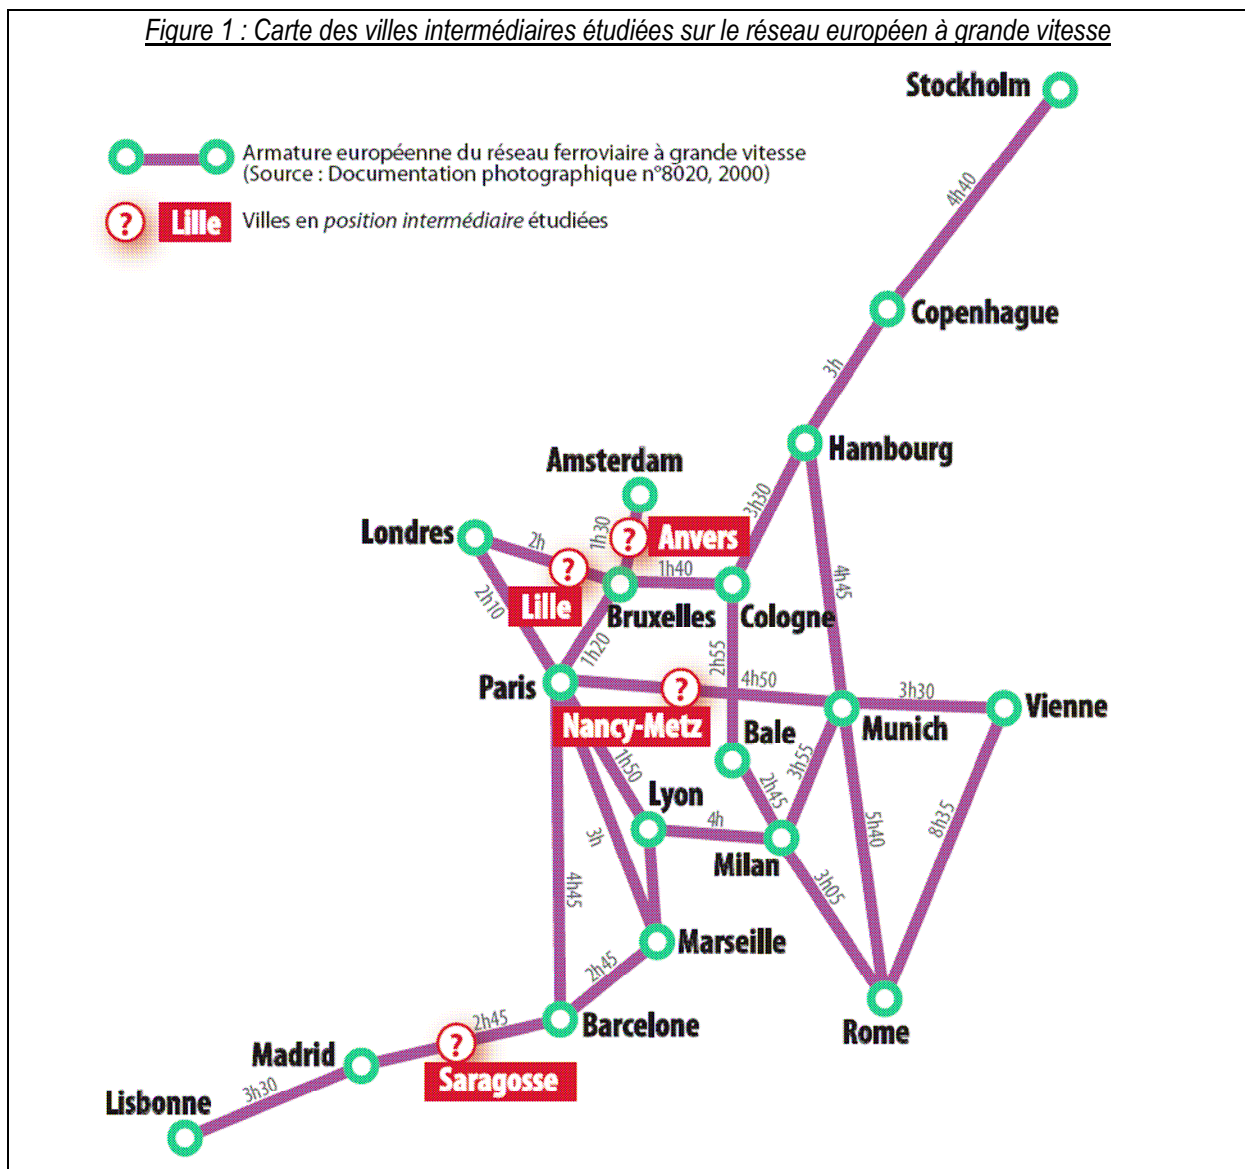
Figure 1 : Carte des villes intermédiaires étudiées sur le réseau européen à grande vitesse

Armature européenne du réseau ferroviaire à grande vitesse (Source : Documentation photographique n°8020, 2000)

? Lille Villes en *position intermédiaire* étudiées

Stockholm
4h40
Copenhague
3h
Hambourg
3h30
Amsterdam
1h30
Anvers
Londres
2h
Lille
1h40
Bruxelles
Cologne
2h10
1h20
4h45
2h55
Paris
4h50
Nancy-Metz
3h30
Vienne
Bale
Munich
1h50
3h55
Lyon
2h45
4h
3h
Milan
5h40
8h35
3h05
4h45
Marseille
2h45
Rome
2h45
Barcelone
Madrid
Saragosse
3h30
Lisbonne